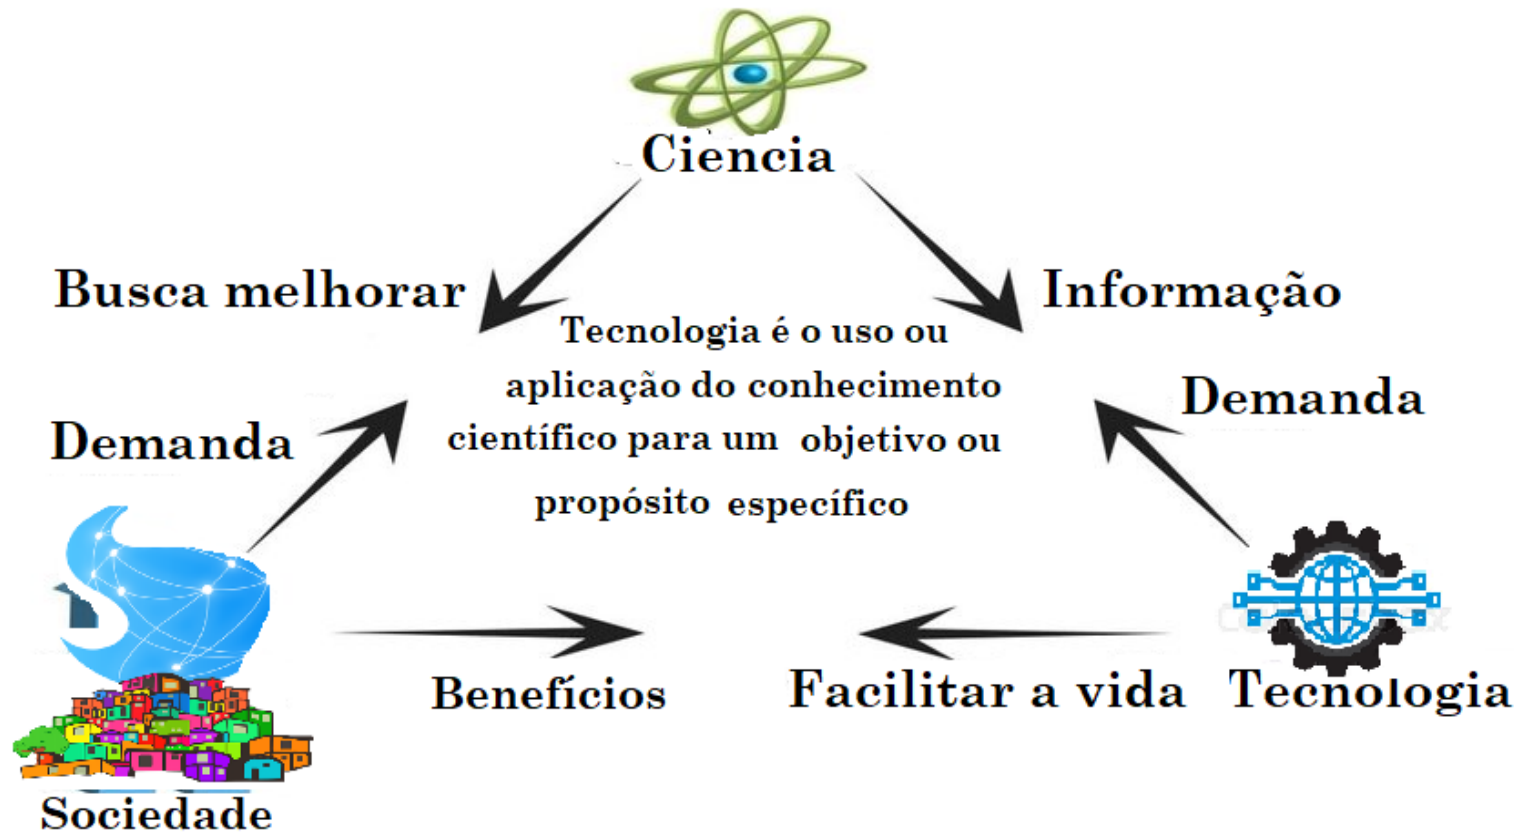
Ciencia

Busca melhorar

Informação

Tecnologia é o uso ou aplicação do conhecimento científico para um objetivo ou propósito específico

Demanda

Demanda

Benefícios

Facilitar a vida

Tecnologia

Sociedade